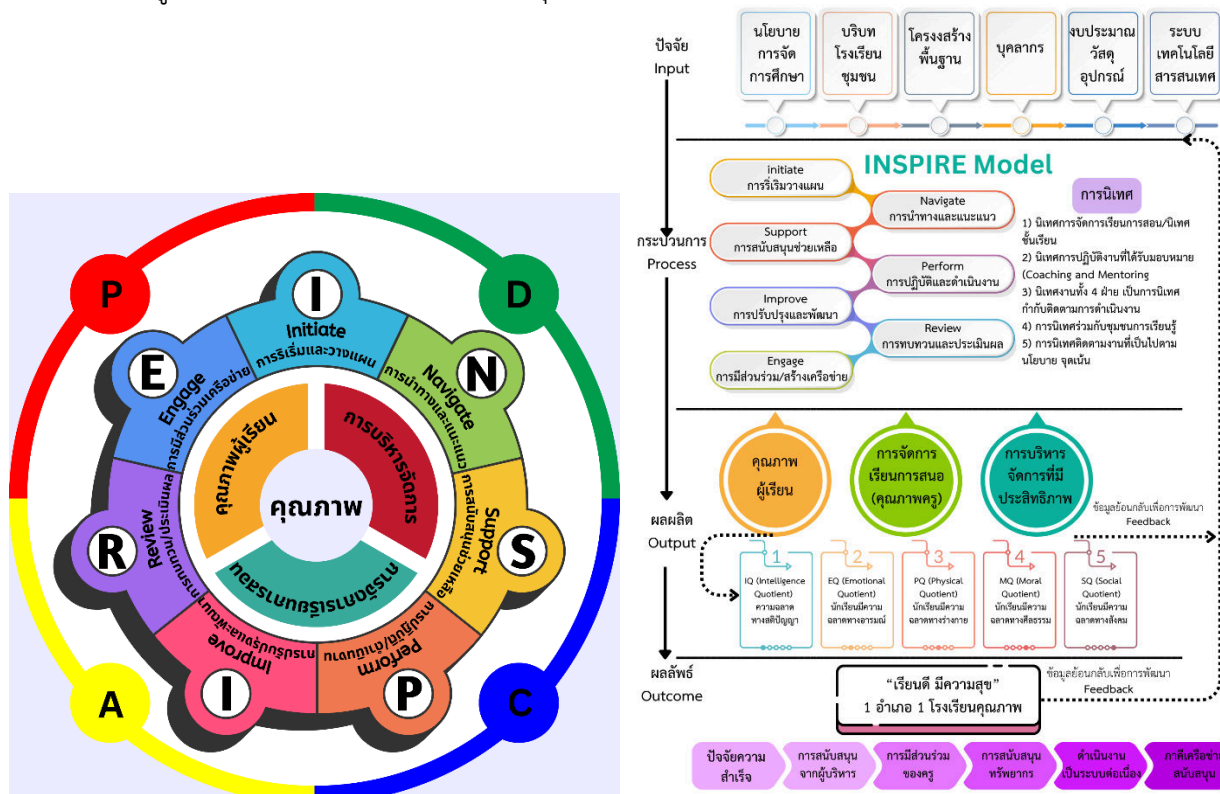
P
D
A
C
I
Initiate
การริเริ่มและวางแผน
N
Navigate
การนำทางและแนะแนว
S
Support
การสนับสนุนช่วยเหลือ
P
Perform
การปฏิบัติและดำเนินงาน
I
Improve
การปรับปรุงและพัฒนา
R
Review
การทบทวนและประเมินผล
E
Engage
การมีส่วนร่วมสร้างเครือข่าย
คุณภาพผู้เรียน
การบริหารจัดการ
การจัดการเรียนรู้
คุณภาพ

ปัจจัย
Input
นโยบายการจัดการศึกษา
บริบทโรงเรียนชุมชน
โครงสร้างพื้นฐาน
บุคลากร
งบประมาณวัสดุอุปกรณ์
ระบบเทคโนโลยีสารสนเทศ

กระบวนการ
Process
INSPIRE Model
Initiate
การริเริ่มวางแผน
Navigate
การนำทางและแนะแนว
Support
การสนับสนุนช่วยเหลือ
Perform
การปฏิบัติและดำเนินงาน
Improve
การปรับปรุงและพัฒนา
Review
การทบทวนและประเมินผล
Engage
การมีส่วนร่วม/สร้างเครือข่าย
การนิเทศ
1) นิเทศการจัดการเรียนการสอน/นิเทศชั้นเรียน
2) นิเทศการปฏิบัติงานที่ได้รับมอบหมาย (Coaching and Mentoring
3) นิเทศงานทั้ง 4 ฝ่าย เป็นการนิเทศกำกับติดตามการดำเนินงาน
4) การนิเทศร่วมกับชุมชนการเรียนรู้
5) การนิเทศติดตามงานที่เป็นไปตามนโยบาย จุดเน้น

ผลผลิต
Output
คุณภาพผู้เรียน
การจัดการเรียนการสนอ (คุณภาพครู)
การบริหารจัดการที่มีประสิทธิภาพ
ข้อมูลย้อนกลับเพื่อการพัฒนา
Feedback
1
IQ (Intelligence Quotient)
ความฉลาดทางสติปัญญา
2
EQ (Emotional Quotient)
นักเรียนมีความฉลาดทางอารมณ์
3
PQ (Physical Quotient)
นักเรียนมีความฉลาดทางร่างกาย
4
MQ (Moral Quotient)
นักเรียนมีความฉลาดทางศีลธรรม
5
SQ (Social Quotient)
นักเรียนมีความฉลาดทางสังคม

ผลลัพธ์
Outcome
"เรียนดี มีความสุข"
1 อำเภอ 1 โรงเรียนคุณภาพ
ข้อมูลย้อนกลับเพื่อการพัฒนา
Feedback

ปัจจัยความสำเร็จ
การสนับสนุนจากผู้บริหาร
การมีส่วนร่วมของครู
การสนับสนุนทรัพยากร
ดำเนินงานเป็นระบบต่อเนื่อง
ภาคีเครือข่ายสนับสนุน